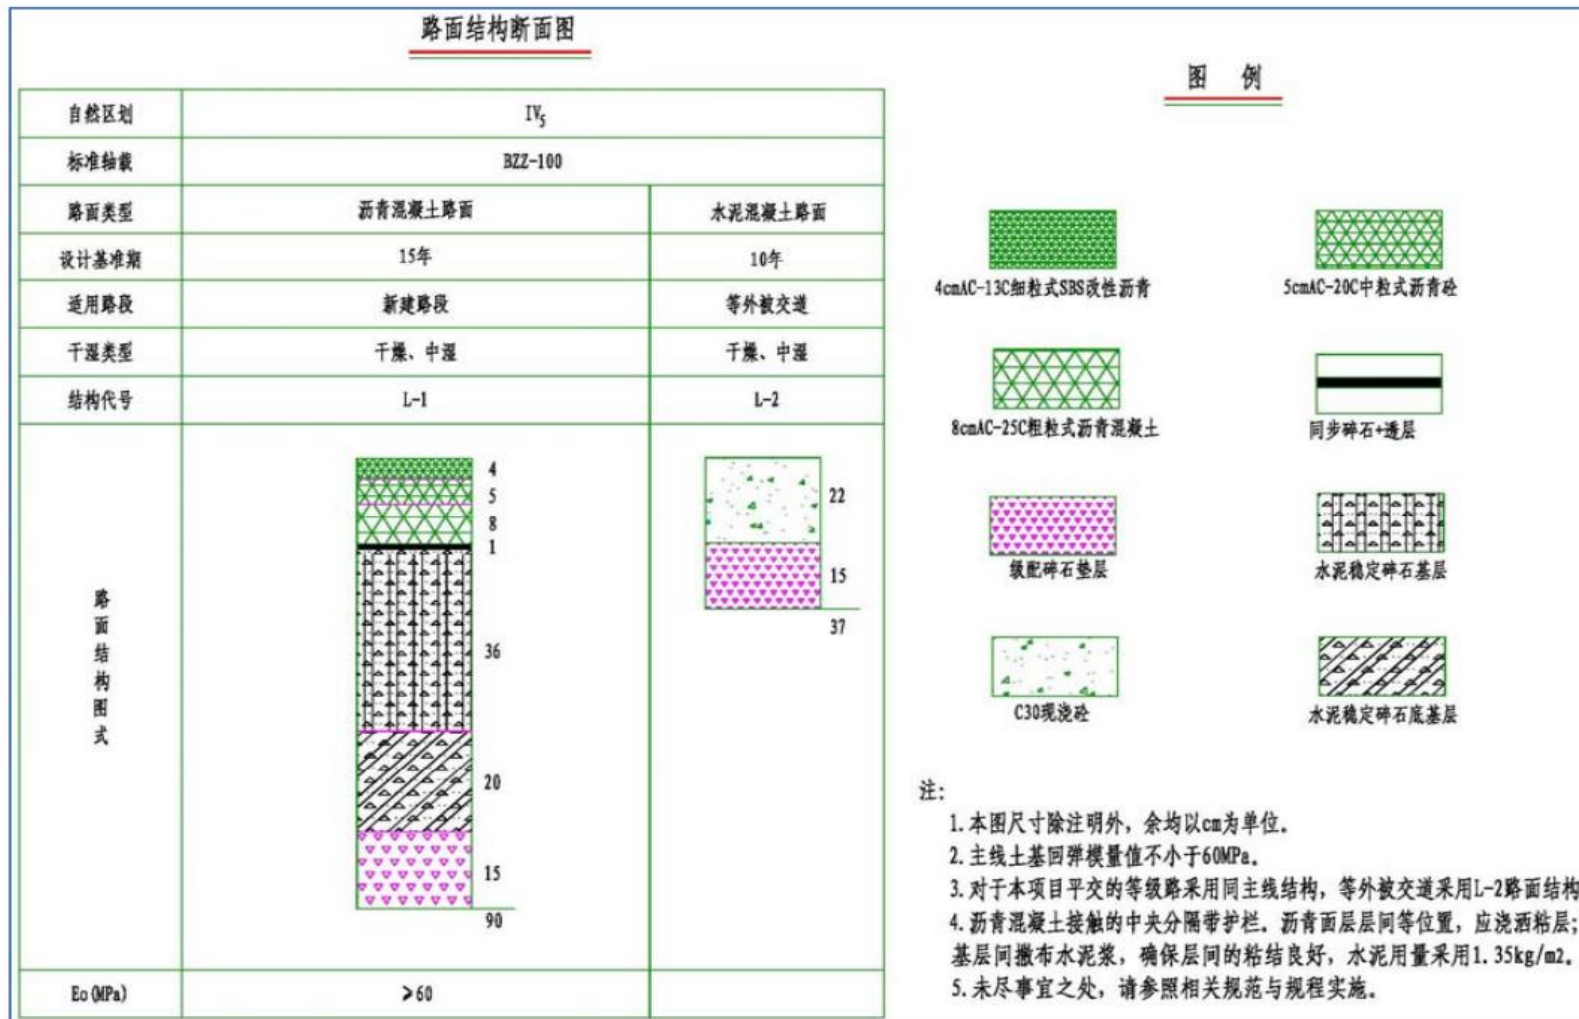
路面结构断面图

| 自然区划 | $IV_5$ | |
|---|---|---|
| 标准轴载 | BZZ-100 | |
| 路面类型 | 沥青混凝土路面 | 水泥混凝土路面 |
| 设计基准期 | 15年 | 10年 |
| 适用路段 | 新建路段 | 等外被交道 |
| 干湿类型 | 干燥、中湿 | 干燥、中湿 |
| 结构代号 | L-1 | L-2 |
| 路面结构图式 | 4 5 8 1 36 20 15 90 | 22 15 37 |
| Eo (MPa) | ≥60 | |

图 例

4cmAC-13C细粒式SBS改性沥青

5cmAC-20C中粒式沥青砼

8cmAC-25C粗粒式沥青混凝土

同步碎石+透层

级配碎石垫层

水泥稳定碎石基层

C30现浇砼

水泥稳定碎石底基层

注:
1. 本图尺寸除注明外，余均以cm为单位。
2. 主线土基回弹模量值不小于60MPa。
3. 对于本项目平交的等级路采用同主线结构，等外被交道采用L-2路面结构
4. 沥青混凝土接触的中央分隔带护栏、沥青面层层间等位置，应浇洒粘层;基层间撒布水泥浆，确保层间的粘结良好，水泥用量采用1.35kg/m2。
5. 未尽事宜之处，请参照相关规范与规程实施。